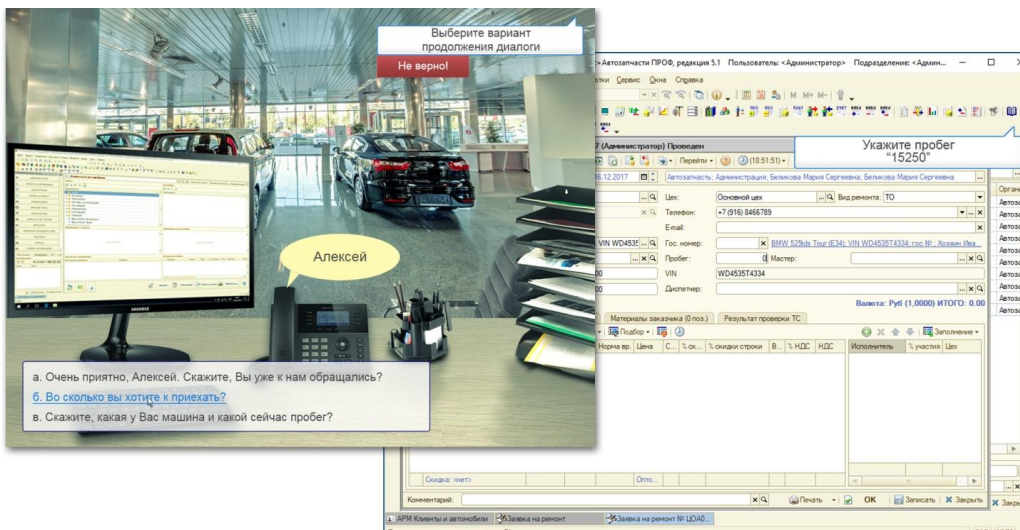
Выберите вариант продолжения диалоги

Не верно!

Алексей

а. Очень приятно, Алексей. Скажите, Вы уже к нам обращались?

б. Во сколько вы хотите к приехать?

в. Скажите, какая у Вас машина и какой сейчас пробег?

Автозапчасти ПРОФ, редакция 5.1 Пользователь: <Администратор> Подразделение: <Админ...

Сервис Окна Справка

Укажите пробег "15250"

7 (Администратор) Проведен

Перейти (18:51:51)

26.12.2017 Автозапчасть; Администрация; Беликова Мария Сергеевна; Беликова Мария Сергеевна

Цех: Основной цех Вид ремонта: ТО

Телефон: +7 (916) 8466789

E-mail:

VIN WD4535 Гос. номер: BMW 525tds Tour (E34); VIN WD4535T4334, гос №: ; Хозяин Ива...

Пробег: 0 Мастер:

VIN WD4535T4334

Диспетчер:

Валюта: Руб (1,0000) ИТОГО: 0.00

Материалы заказчика (0 поз.) Результат проверки ТС

Подбор Заполнение

Норма вр. Цена С... % ск... % скидки строки В... % НДС НДС Исполнитель % участия Цех

Скидка: <нет> Отто...

Комментарий: Печать ОК Записать Закрыть

АРМ Клиенты и автомобили Заявка на ремонт Заявка на ремонт № ЦОА0...

Орган Автоза Автоза Автоза Автоза Автоза Автоза Автоза Автоза Автоза